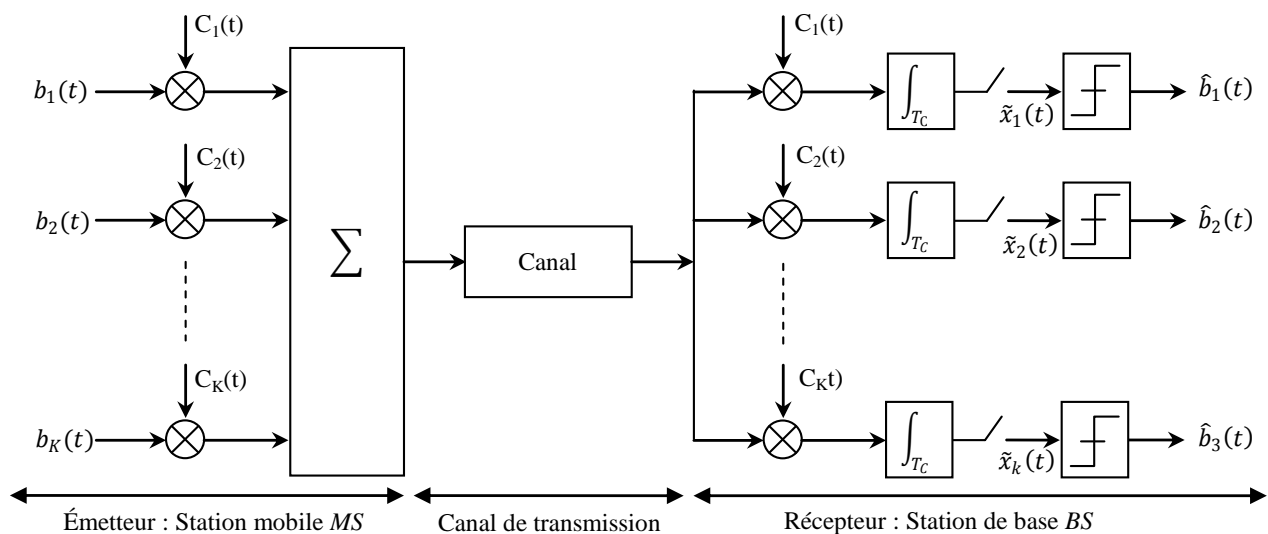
$C_1(t)$
$b_1(t)$
$C_2(t)$
$b_2(t)$
$C_K(t)$
$b_K(t)$
$\sum$
Canal
$C_1(t)$
$\int_{T_C}$
$\tilde{x}_1(t)$
$\hat{b}_1(t)$
$C_2(t)$
$\int_{T_C}$
$\tilde{x}_2(t)$
$\hat{b}_2(t)$
$C_K t)$
$\int_{T_C}$
$\tilde{x}_k(t)$
$\hat{b}_3(t)$

Émetteur : Station mobile *MS*
Canal de transmission
Récepteur : Station de base *BS*